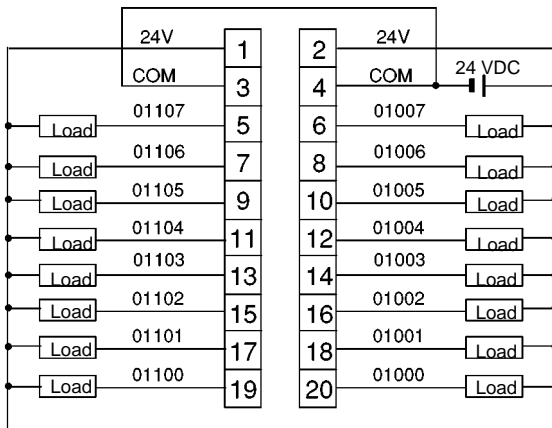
24V
1
2
24V
COM
3
4
COM
24 VDC
Load
01107
5
6
01007
Load
Load
01106
7
8
01006
Load
Load
01105
9
10
01005
Load
Load
01104
11
12
01004
Load
Load
01103
13
14
01003
Load
Load
01102
15
16
01002
Load
Load
01101
17
18
01001
Load
Load
01100
19
20
01000
Load